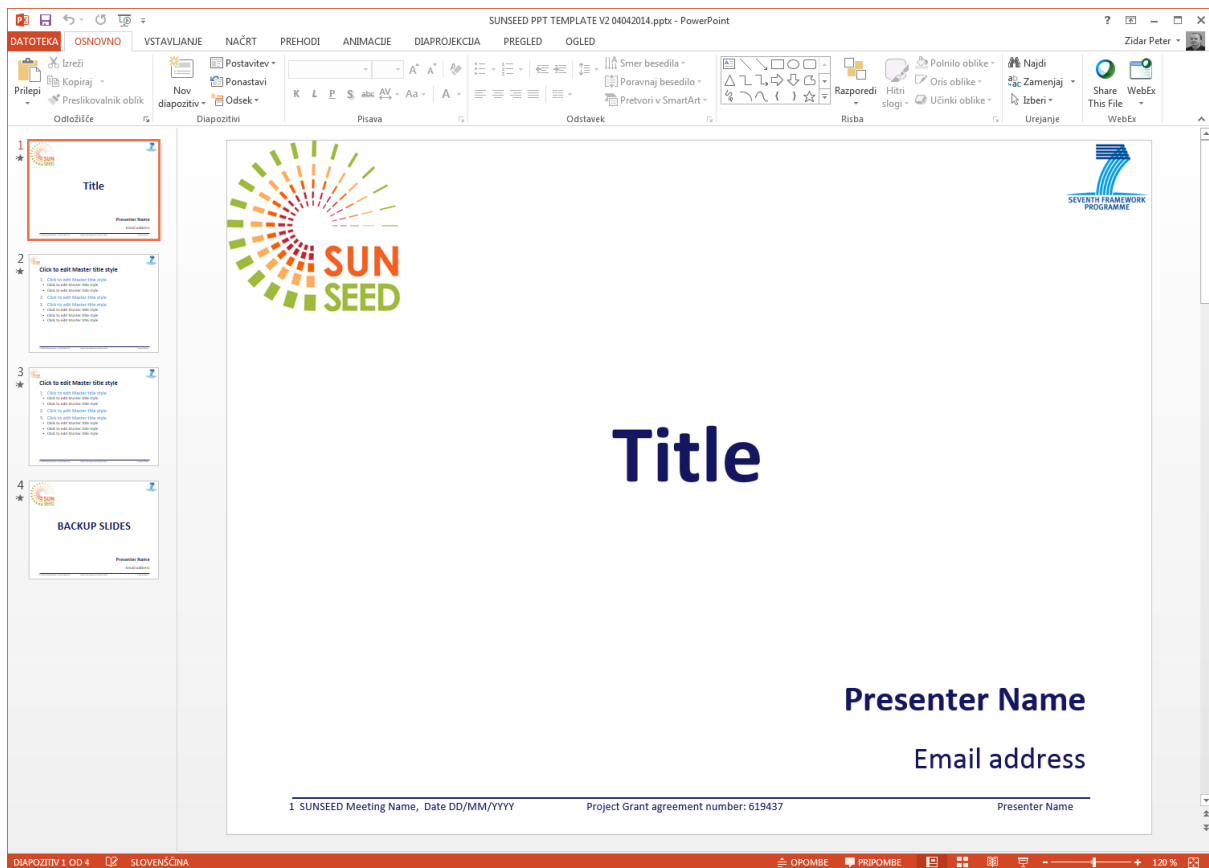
SUNSEED PPT TEMPLATE V2 04042014.pptx - PowerPoint

? – □ ×

DATOTEKA OSNOVNO VSTAVLJANJE NAČRT PREHODI ANIMACIJE DIAPROJEKCIJA PREGLED OGLED

Zidar Peter

Izreži
Kopiraj
Prilepi
Preslikovalnik oblik
Odložišče

Nov diapozitiv
Postavitev
Ponastavi
Odsek
Diapozitivi

Pisava

Smer besedila
Poravnaj besedilo
Pretvori v SmartArt
Odstavek

Razporedi
Hitri slogi
Polnilo oblike
Oris oblike
Učinki oblike
Risba

Najdi
Zamenjaj
Izberi
Urejanje

Share This File
WebEx
WebEx

1
Title
Presenter Name
Email address

2
Click to edit Master title style

3
Click to edit Master title style

4
BACKUP SLIDES
Presenter Name
Email address

SUN SEED

SEVENTH FRAMEWORK PROGRAMME

Title

Presenter Name

Email address

1 SUNSEED Meeting Name, Date DD/MM/YYYY Project Grant agreement number: 619437 Presenter Name

DIAPOZITIV 1 OD 4 SLOVENŠČINA OPOMBE PRIPOMBE 120 %